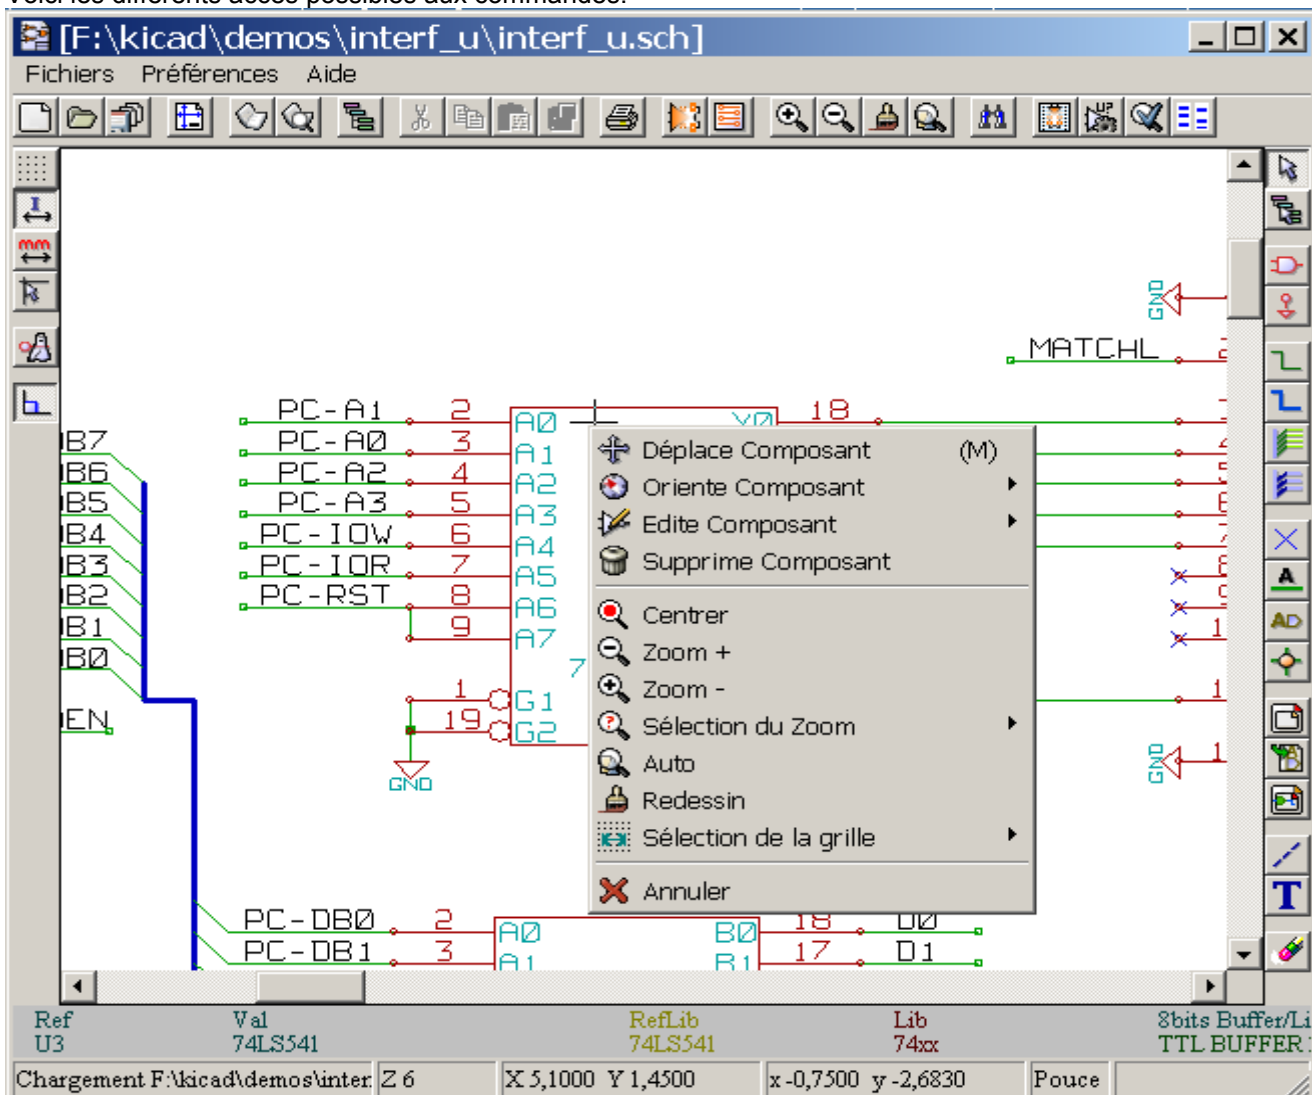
[F:\kicad\demos\interf_u\interf_u.sch]

Fichiers Préférences Aide

GND
MATCHL
PC-A1 2 A0 Y0 18
B7 PC-A0 3 A1
B6 PC-A2 4 A2
B5 PC-A3 5 A3
B4 PC-IOW 6 A4
B3 PC-IOR 7 A5
B2 PC-RST 8 A6
B1 9 A7
B0
7
1 G1
EN 19 G2
GND
GND

Déplace Composant (M)
Oriente Composant
Edite Composant
Supprime Composant
Centrer
Zoom +
Zoom -
Sélection du Zoom
Auto
Redessin
Sélection de la grille
Annuler

PC-DB0 2 A0 B0 18 D0
PC-DB1 3 A1 B1 17 D1

Ref U3
Val 74LS541
RefLib 74LS541
Lib 74xx
8bits Buffer/Li TTL BUFFER

Chargement F:\kicad\demos\inter Z 6 X 5,1000 Y 1,4500 x -0,7500 y -2,6830 Pouce